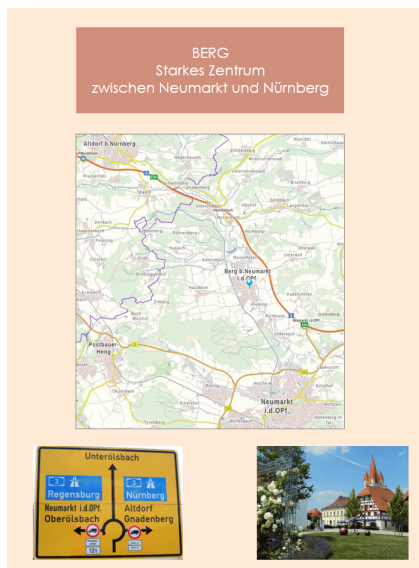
BERG
Starkes Zentrum
zwischen Neumarkt und Nürnberg

Altdorf b. Nürnberg

Berg b. Neumarkt i.d.OPf.

Postbauer-Heng

Neumarkt i.d.OPf.

Unterölsbach

3 Regensburg

3 Nürnberg

Neumarkt i.d.OPf.
Oberölsbach

Altdorf
Gnadenberg

12t